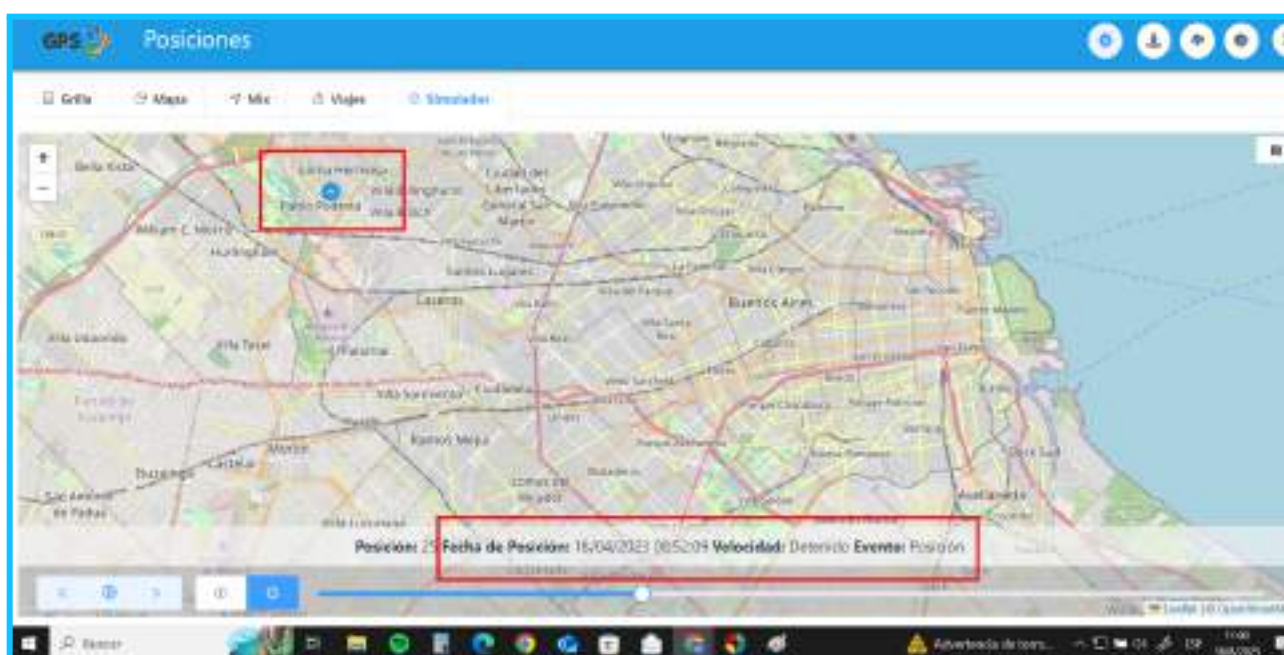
GPS Posiciones

Grilla Mapa Mix Viajes Simulador

Bella Vista
Loma Hermosa
Villa Bosch
Pablo Podestá
Ciudad del Libertador General San Martín
Muñiz
Hurlingham
Santos Lugares
Caseros
Buenos Aires
Villa Udaondo
Villa Tesei
El Palomar
Villa Sarmiento
Ramos Mejía
Morón
Castelar
Ituzaingó
San Antonio de Padua
Ciudad Madero
Avellaneda
Dock Sud

Posición: 25 Fecha de Posición: 16/04/2023 08:52:09 Velocidad: Detenido Evento: Posición

Leaflet | © OpenStreetMap

Buscar
Advertencia de tiem...
ESP